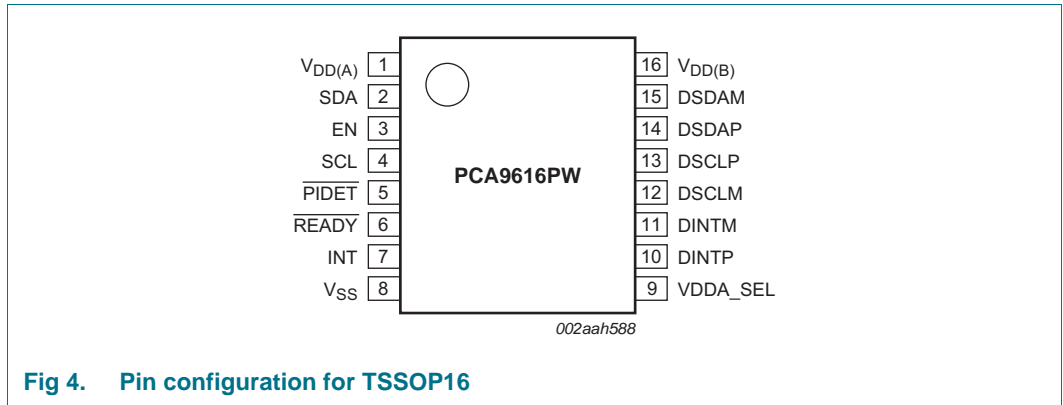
$V_{DD(A)}$ 1
SDA 2
EN 3
SCL 4
$\overline{PIDET}$ 5
$\overline{READY}$ 6
INT 7
$V_{SS}$ 8

PCA9616PW

16 $V_{DD(B)}$
15 DSDAM
14 DSDAP
13 DSCLP
12 DSCLM
11 DINTM
10 DINTP
9 VDDA_SEL

002aah588

Fig 4. Pin configuration for TSSOP16